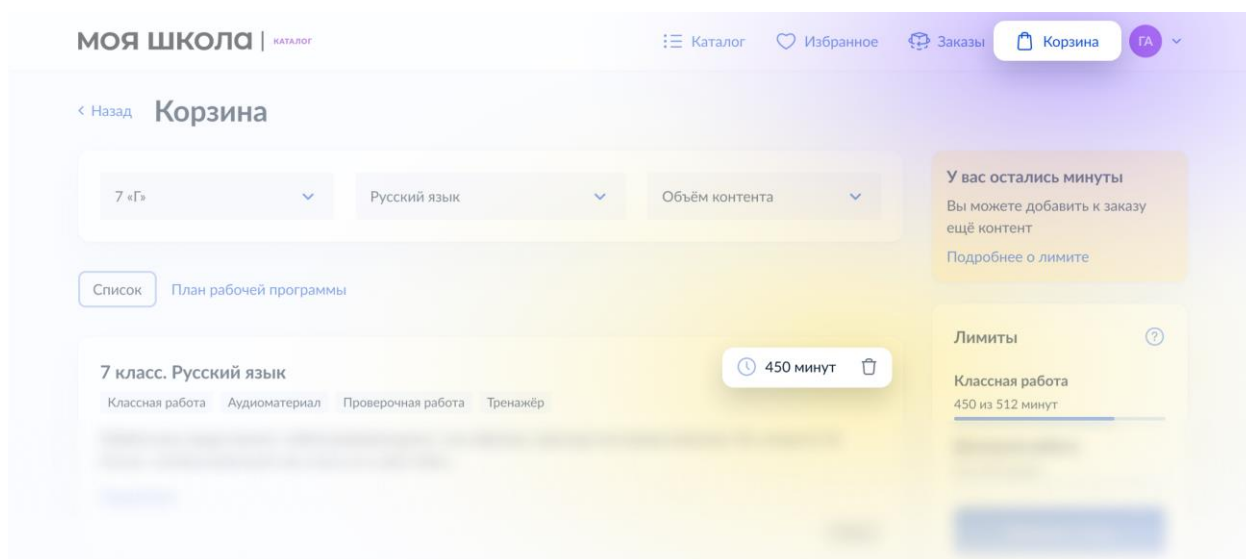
МОЯ ШКОЛА | КАТАЛОГ

Каталог Избранное Заказы Корзина ГА

< Назад Корзина

7 «Г»

Русский язык

Объём контента

Список План рабочей программы

7 класс. Русский язык

Классная работа Аудиоматериал Проверочная работа Тренажёр

450 минут

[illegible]

У вас остались минуты

Вы можете добавить к заказу ещё контент

Подробнее о лимите

Лимиты

Классная работа

450 из 512 минут

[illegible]